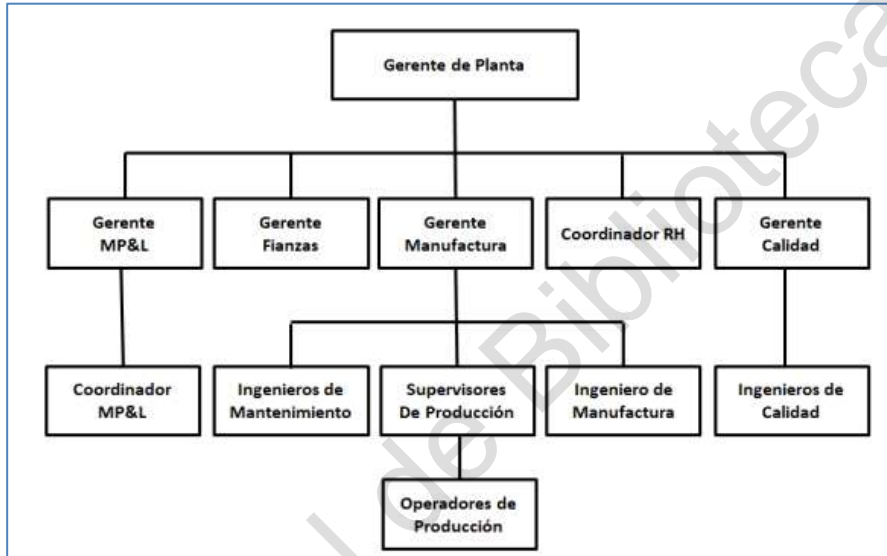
Gerente de Planta

Gerente MP&L

Gerente Fianzas

Gerente Manufactura

Coordinador RH

Gerente Calidad

Coordinador MP&L

Ingenieros de Mantenimiento

Supervisores De Producción

Ingeniero de Manufactura

Ingenieros de Calidad

Operadores de Producción

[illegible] de Biblioteca